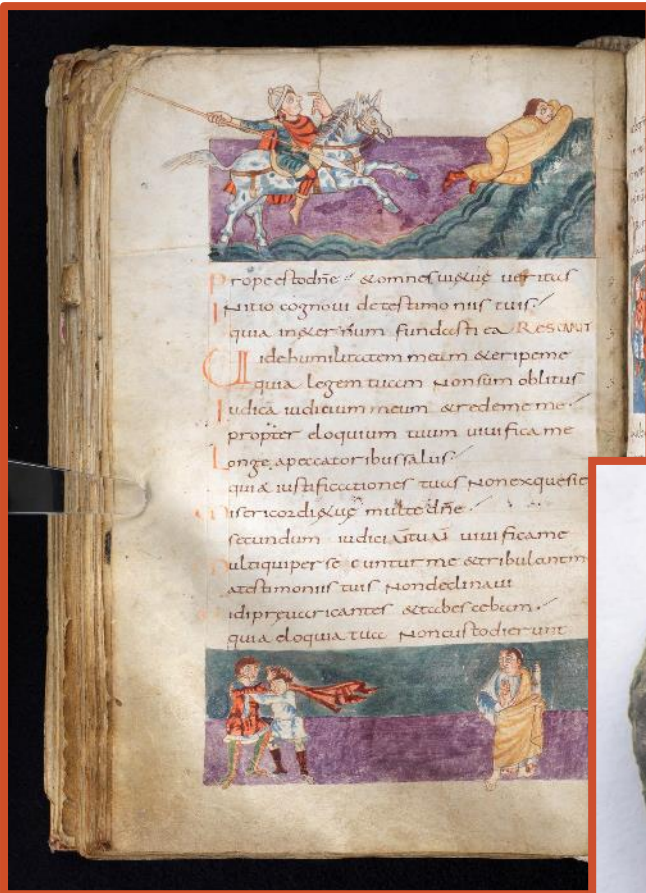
Prope es tu dñe & omnes uiae tuae ueritas
Initio cognoui de testimoniis tuis
quia in aeternum fundasti ea RESCH
Vide humilitatem meam & eripe me
quia legem tuam non sum oblitus
Iudica iudicium meum & redime me
propter eloquium tuum uiuifica me
Longe a peccatoribus salus
quia iustificationes tuas non exquisierunt
Misericordiae tuae multae dñe
secundum iudicium tuum uiuifica me
Multi qui persecuntur me & tribulant me
a testimoniis tuis non declinaui
Vidi praeuaricantes & tabescebam
quia eloquia tua non custodierunt